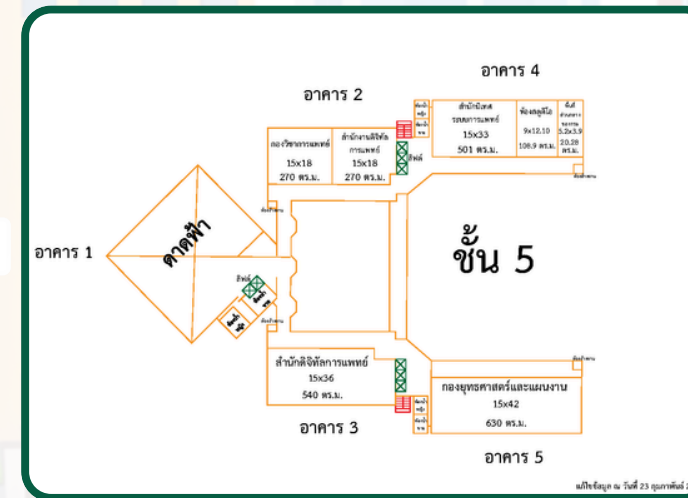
อาคาร 4

อาคาร 2

สำนักนิเทศระบบการแพทย์
15x33
501 ตร.ม.

ห้องสมุดโอ
9x12.10
108.9 ตร.ม.

3.2x3.9
20.28
ตร.ม.

กองวิชาการแพทย์
15x18
270 ตร.ม.

สำนักงานดิจิทัลการแพทย์
15x18
270 ตร.ม.

ลิฟต์

อาคาร 1

ดาดฟ้า

ชั้น 5

ลิฟต์

สำนักดิจิทัลการแพทย์
15x36
540 ตร.ม.

กองยุทธศาสตร์และแผนงาน
15x42
630 ตร.ม.

อาคาร 3

อาคาร 5

แก้ไขข้อมูล ณ วันที่ 23 กุมภาพันธ์ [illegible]